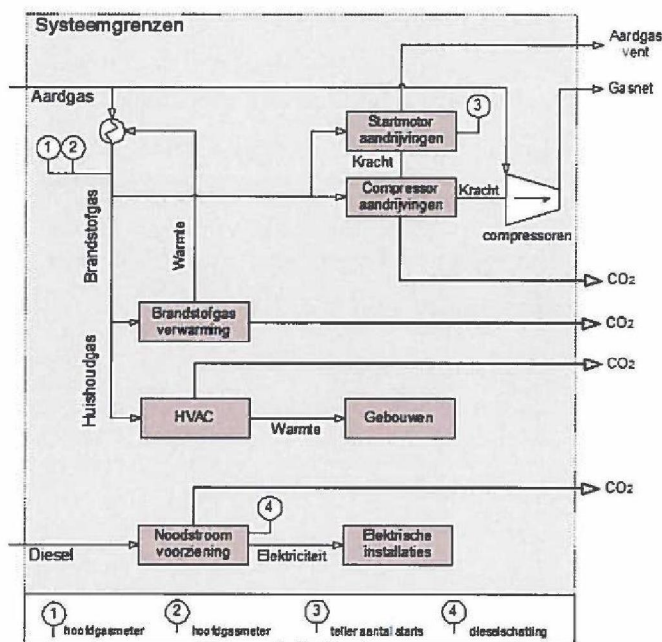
Systeemgrenzen

Aardgas vent

Gasnet

Aardgas

3

Startmotor aandrijvingen

1 2

Kracht

Compressor aandrijvingen

Kracht

compressoren

Brandstofgas

Warmte

CO2

Brandstofgas verwarming

CO2

CO2

Huishoudgas

HVAC

Warmte

Gebouwen

CO2

4

Diesel

Noodstroom voorziening

Elektriciteit

Elektrische installaties

1 hoofdgasmeter 2 hoofdgasmeter 3 teller aantal starts 4 dieselschatting